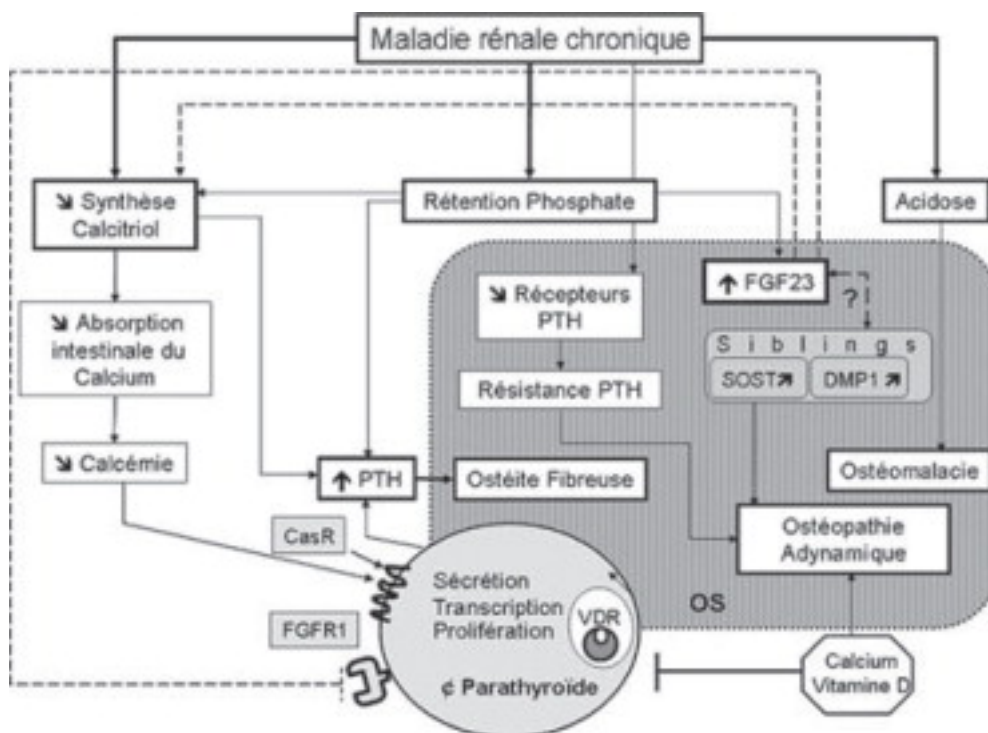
Maladie rénale chronique

↘ Synthèse Calcitriol

Rétention Phosphate

Acidose

↘ Récepteurs PTH

↑ FGF23

?

S i b l i n g s

SOST↗

DMP1 ↗

↘ Absorption intestinale du Calcium

Résistance PTH

↘ Calcémie

↑ PTH

Ostéite Fibreuse

Ostéomalacie

CasR

Ostéopathie Adynamique

Sécrétion Transcription Prolifération

VDR

OS

FGFR1

¢ Parathyroïde

Calcium Vitamine D